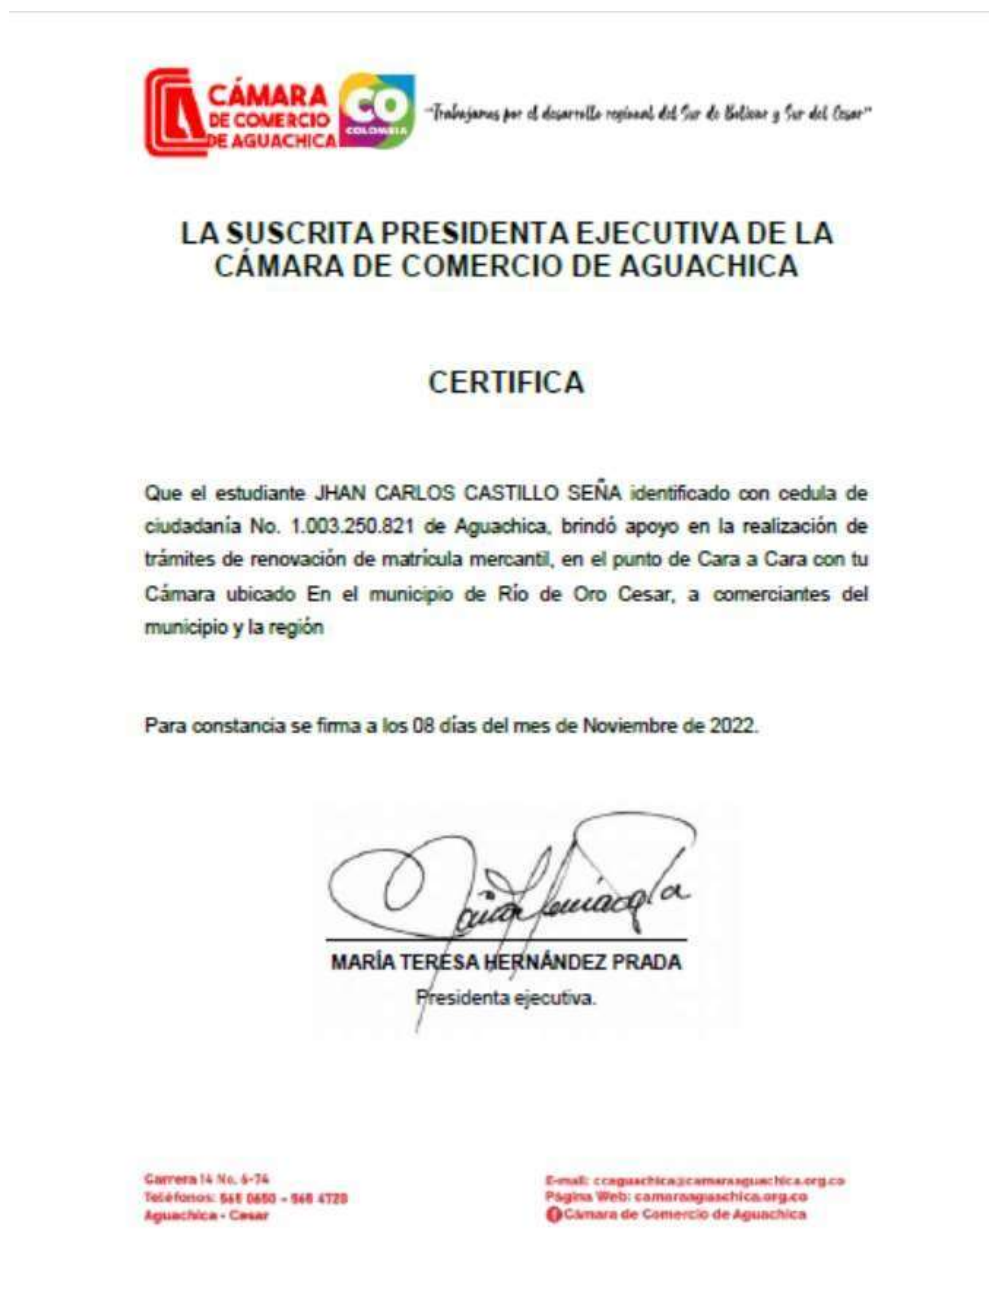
CÁMARA DE COMERCIO DE AGUACHICA

CO COLOMBIA

"Trabajamos por el desarrollo regional del Sur de Bolívar y Sur del Cesar"

LA SUSCRITA PRESIDENTA EJECUTIVA DE LA CÁMARA DE COMERCIO DE AGUACHICA

CERTIFICA

Que el estudiante JHAN CARLOS CASTILLO SEÑA identificado con cedula de ciudadanía No. 1.003.250.821 de Aguachica, brindó apoyo en la realización de trámites de renovación de matrícula mercantil, en el punto de Cara a Cara con tu Cámara ubicado En el municipio de Río de Oro Cesar, a comerciantes del municipio y la región

Para constancia se firma a los 08 días del mes de Noviembre de 2022.

MARÍA TERESA HERNÁNDEZ PRADA
Presidenta ejecutiva.

Carrera 14 No. 6-74
Teléfonos: 565 0650 - 565 4720
Aguachica - Cesar

E-mail: ccaguachica@camaraaguachica.org.co
Página Web: camaraaguachica.org.co
Cámara de Comercio de Aguachica